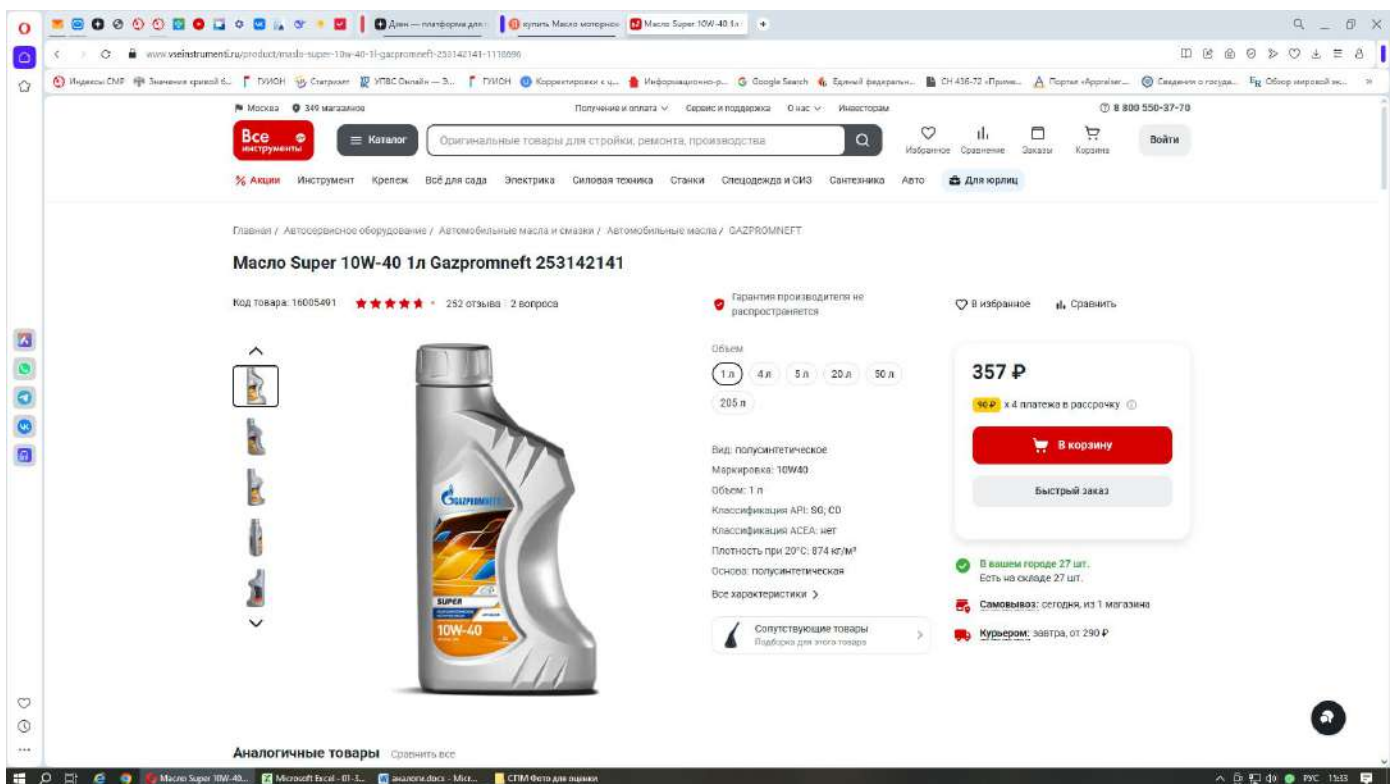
Дзен — платформа для | купить Масло моторное | Масло Super 10W-40 1л

www.vseinstrumenti.ru/product/maslo-super-10w-40-1l-gazpromneft-253142141-1118696

Индексы СМР | Значение кривой б... | ГУИОН | Ставрополь | УПВС Онлайн — Э... | ГУИОН | Корректировки к ц... | Информационно-р... | Google Search | Единый федеральн... | СН 436-72 «Приме... | Портал «Appraiser»... | Сведения о государ... | Обзор мировой эк...

Москва 349 магазинов | Получение и оплата | Сервис и поддержка | О нас | Инвесторам | 8 800 550-37-70

Все инструменты | Каталог | Оригинальные товары для стройки, ремонта, производства | Избранное | Сравнение | Заказы | Корзина | Войти

% Акции | Инструмент | Крепеж | Всё для сада | Электрика | Силовая техника | Станки | Спецодежда и СИЗ | Сантехника | Авто | Для юрлиц

Главная / Автосервисное оборудование / Автомобильные масла и смазки / Автомобильные масла / GAZPROMNEFT

Масло Super 10W-40 1л Gazpromneft 253142141

Код товара: 16005491 | 252 отзыва | 2 вопроса

Гарантия производителя не распространяется

В избранное | Сравнить

GAZPROMNEFT
SUPER
10W-40

Объем
1 л | 4 л | 5 л | 20 л | 50 л | 205 л

Вид: полусинтетическое
Маркировка: 10W40
Объем: 1 л
Классификация API: SG; CD
Классификация ACEA: нет
Плотность при 20°С: 874 кг/м³
Основа: полусинтетическая
Все характеристики

Сопутствующие товары
Подборка для этого товара

357 ₽
90 ₽ x 4 платежа в рассрочку
В корзину
Быстрый заказ

В вашем городе 27 шт.
Есть на складе 27 шт.
Самовывоз: сегодня, из 1 магазина
Курьером: завтра, от 290 ₽

Аналогичные товары | Сравнить все

Масло Super 10W-40... | Microsoft Excel - 01-3... | аналоги.docx - Micr... | СПМ Фото для оценки | РУС 15:13